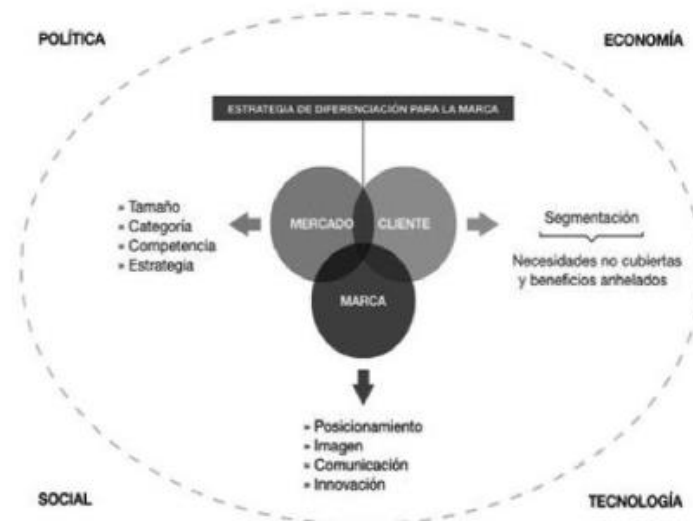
POLÍTICA

ECONOMÍA

ESTRATEGIA DE DIFERENCIACIÓN PARA LA MARCA

» Tamaño
» Categoría
» Competencia
» Estrategia

MERCADO

CLIENTE

Segmentación

Necesidades no cubiertas y beneficios anhelados

MARCA

» Posicionamiento
» Imagen
» Comunicación
» Innovación

SOCIAL

TECNOLOGÍA